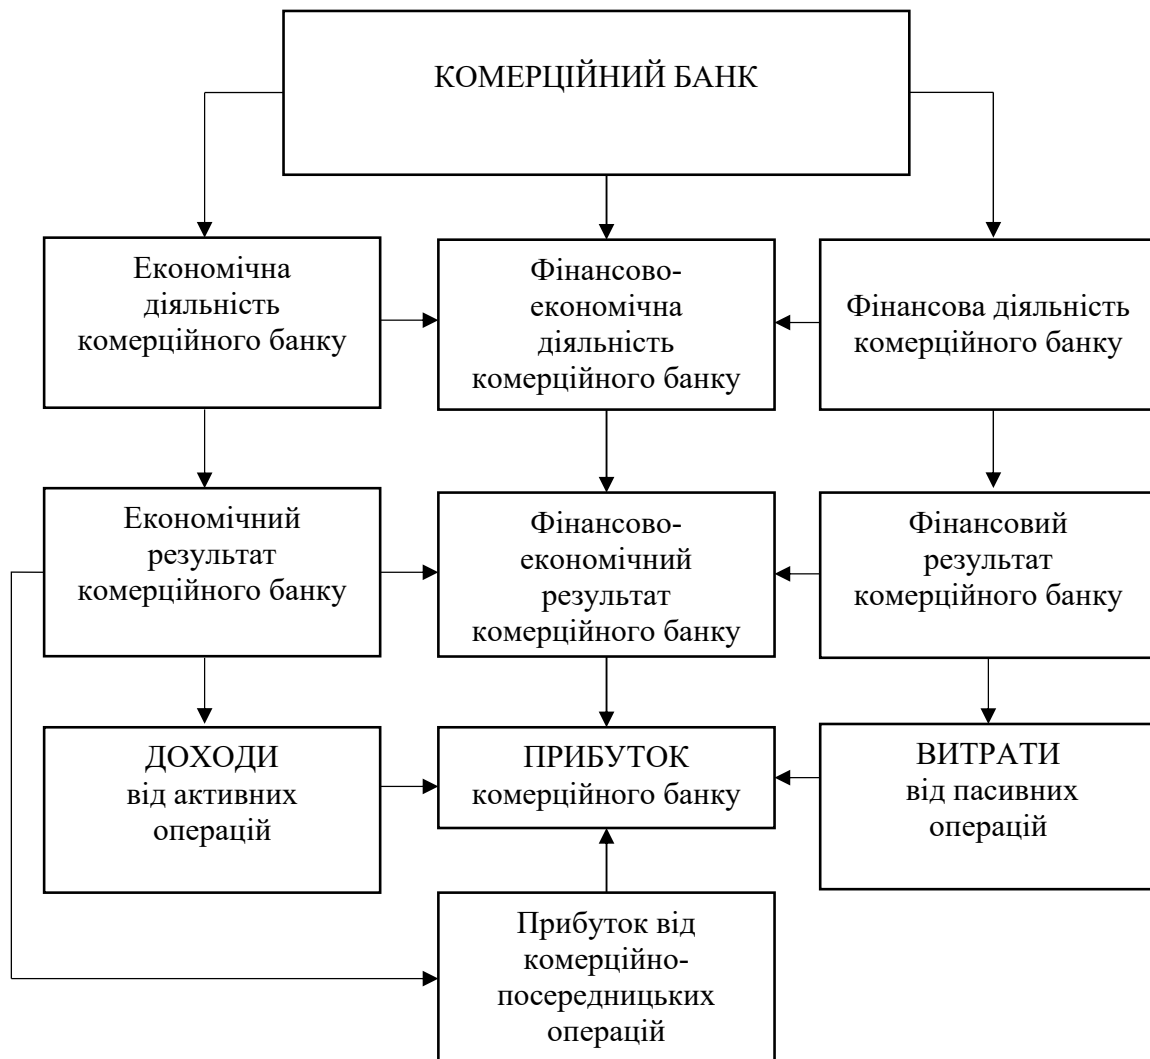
КОМЕРЦІЙНИЙ БАНК

Економічна діяльність комерційного банку

Фінансово-економічна діяльність комерційного банку

Фінансова діяльність комерційного банку

Економічний результат комерційного банку

Фінансово-економічний результат комерційного банку

Фінансовий результат комерційного банку

ДОХОДИ від активних операцій

ПРИБУТОК комерційного банку

ВИТРАТИ від пасивних операцій

Прибуток від комерційно-посередницьких операцій